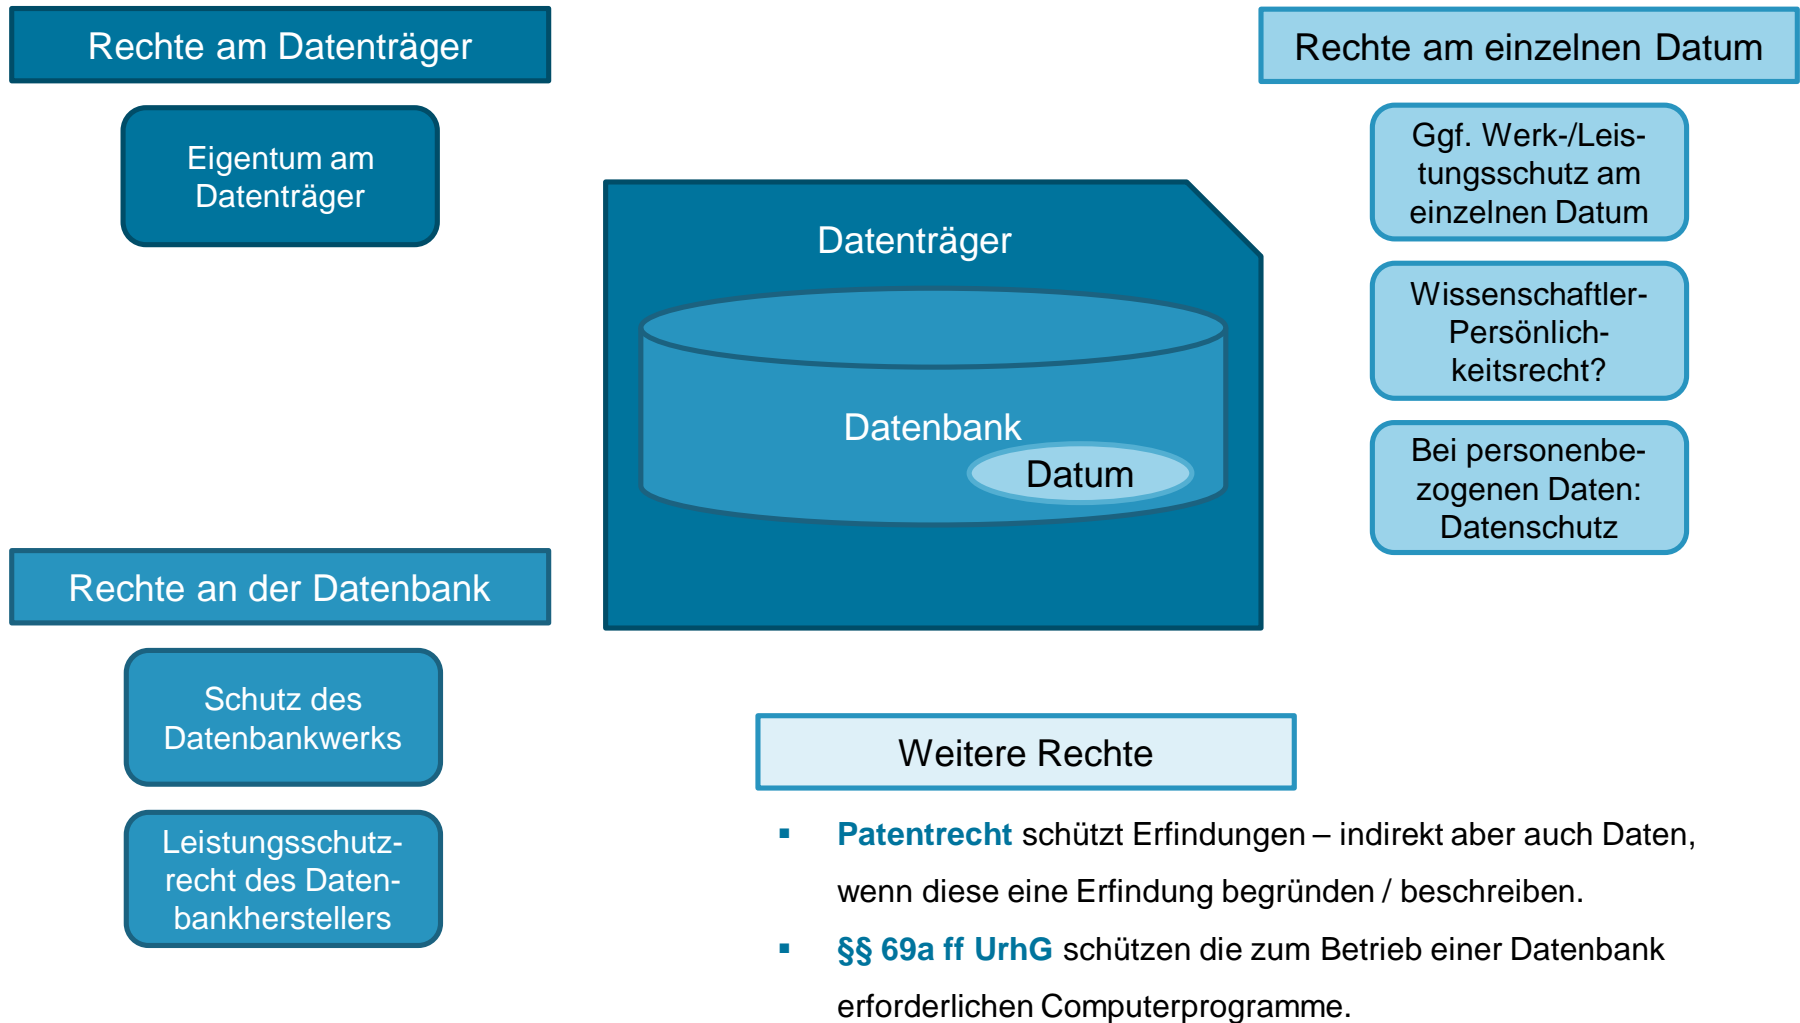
Rechte am Datenträger

Eigentum am Datenträger

Rechte am einzelnen Datum

Ggf. Werk-/Leistungsschutz am einzelnen Datum

Wissenschaftler-Persönlichkeitsrecht?

Bei personenbezogenen Daten: Datenschutz

Datenträger

Datenbank

Datum

Rechte an der Datenbank

Schutz des Datenbankwerks

Leistungsschutzrecht des Datenbankherstellers

Weitere Rechte

▪ Patentrecht schützt Erfindungen – indirekt aber auch Daten, wenn diese eine Erfindung begründen / beschreiben.

▪ §§ 69a ff UrhG schützen die zum Betrieb einer Datenbank erforderlichen Computerprogramme.